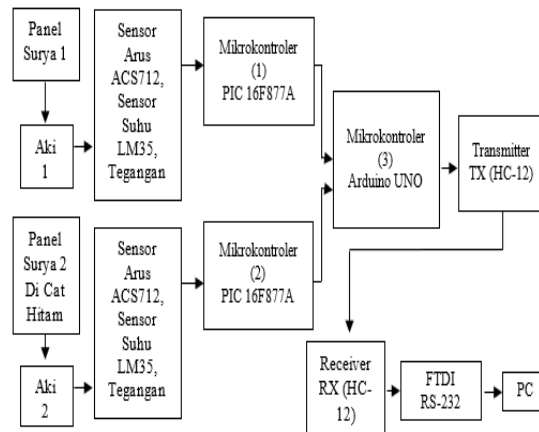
Panel Surya 1

Aki 1

Sensor Arus ACS712, Sensor Suhu LM35, Tegangan

Mikrokontroler (1) PIC 16F877A

Mikrokontroler (3) Arduino UNO

Transmitter TX (HC-12)

Panel Surya 2 Di Cat Hitam

Aki 2

Sensor Arus ACS712, Sensor Suhu LM35, Tegangan

Mikrokontroler (2) PIC 16F877A

Receiver RX (HC-12)

FTDI RS-232

PC